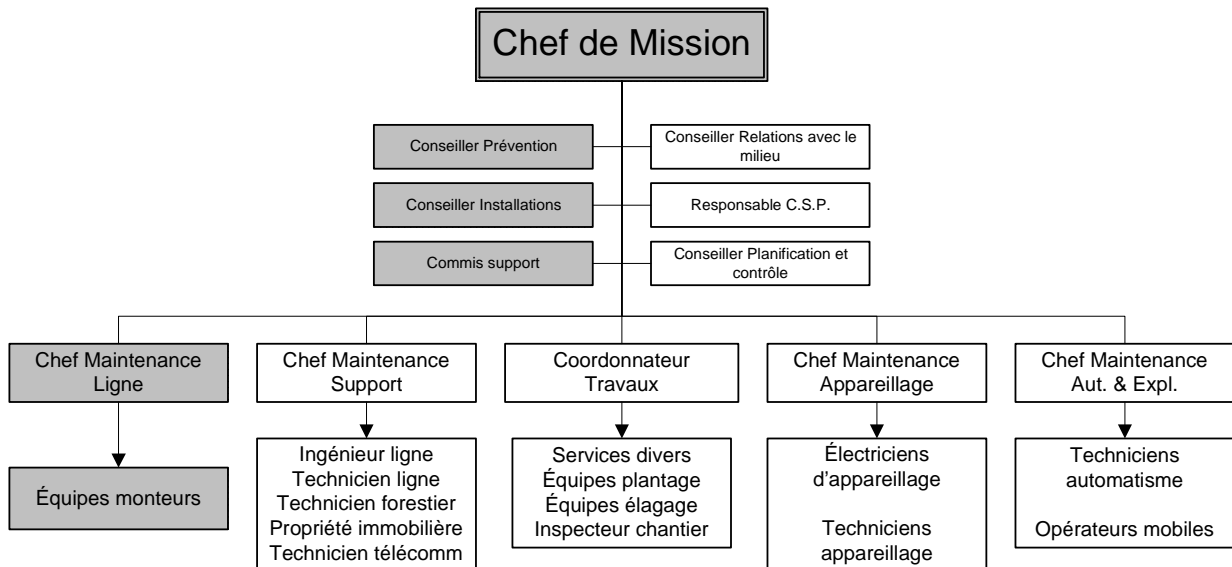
Chef de Mission

Conseiller Prévention

Conseiller Relations avec le milieu

Conseiller Installations

Responsable C.S.P.

Commis support

Conseiller Planification et contrôle

Chef Maintenance Ligne

Équipes monteurs

Chef Maintenance Support

Ingénieur ligne
Technicien ligne
Technicien forestier
Propriété immobilière
Technicien télécomm

Coordonnateur Travaux

Services divers
Équipes plantage
Équipes élagage
Inspecteur chantier

Chef Maintenance Appareillage

Électriciens d'appareillage

Techniciens appareillage

Chef Maintenance Aut. & Expl.

Techniciens automatisme

Opérateurs mobiles